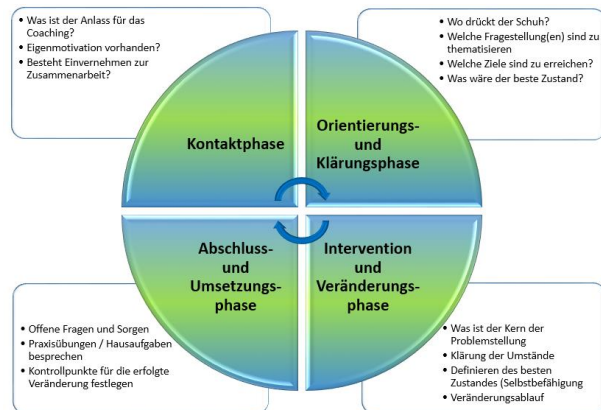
- Was ist der Anlass für das Coaching?
- Eigenmotivation vorhanden?
- Besteht Einvernehmen zur Zusammenarbeit?

- Wo drückt der Schuh?
- Welche Fragestellung(en) sind zu thematisieren
- Welche Ziele sind zu erreichen?
- Was wäre der beste Zustand?

Kontaktphase

Orientierungs- und Klärungsphase

Abschluss- und Umsetzungsphase

Intervention und Veränderungsphase

- Offene Fragen und Sorgen
- Praxisübungen / Hausaufgaben besprechen
- Kontrollpunkte für die erfolgte Veränderung festlegen

- Was ist der Kern der Problemstellung
- Klärung der Umstände
- Definieren des besten Zustandes (Selbstbefähigung
- Veränderungsablauf